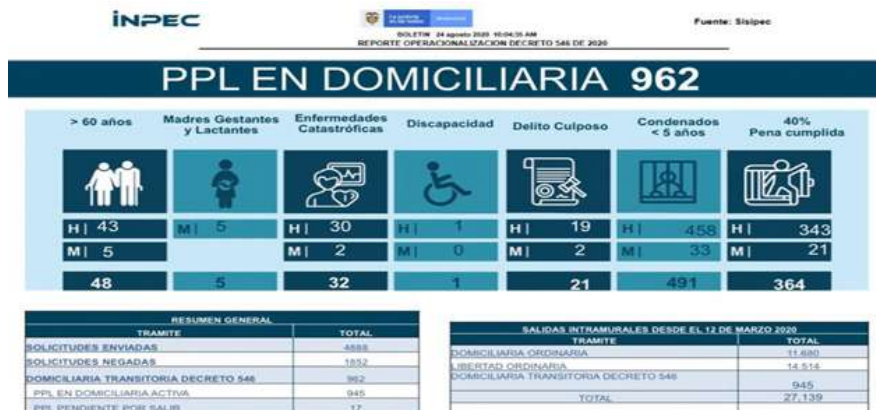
INPEC

La justicia es de todos | Minjusticia

BOLETIN 24 agosto 2020 10:04:35 AM
REPORTE OPERACIONALIZACION DECRETO 546 DE 2020

Fuente: Sisipec

PPL EN DOMICILIARIA 962

| > 60 años | Madres Gestantes y Lactantes | Enfermedades Catastróficas | Discapacidad | Delito Culposo | Condenados < 5 años | 40% Pena cumplida |
|---|---|---|---|---|---|---|
| H 43 | M 5 | H 30 | H 1 | H 19 | H 458 | H 343 |
| M 5 | | M 2 | M 0 | M 2 | M 33 | M 21 |
| 48 | 5 | 32 | 1 | 21 | 491 | 364 |

RESUMEN GENERAL

| TRAMITE | TOTAL |
|---|---|
| SOLICITUDES ENVIADAS | 4888 |
| SOLICITUDES NEGADAS | 1852 |
| DOMICILIARIA TRANSITORIA DECRETO 546 | 962 |
| PPL EN DOMICILIARIA ACTIVA | 945 |
| PPL PENDIENTE POR SALIR | 17 |

SALIDAS INTRAMURALES DESDE EL 12 DE MARZO 2020

| TRAMITE | TOTAL |
|---|---|
| DOMICILIARIA ORDINARIA | 11.680 |
| LIBERTAD ORDINARIA | 14.514 |
| DOMICILIARIA TRANSITORIA DECRETO 546 | 945 |
| TOTAL | 27.139 |